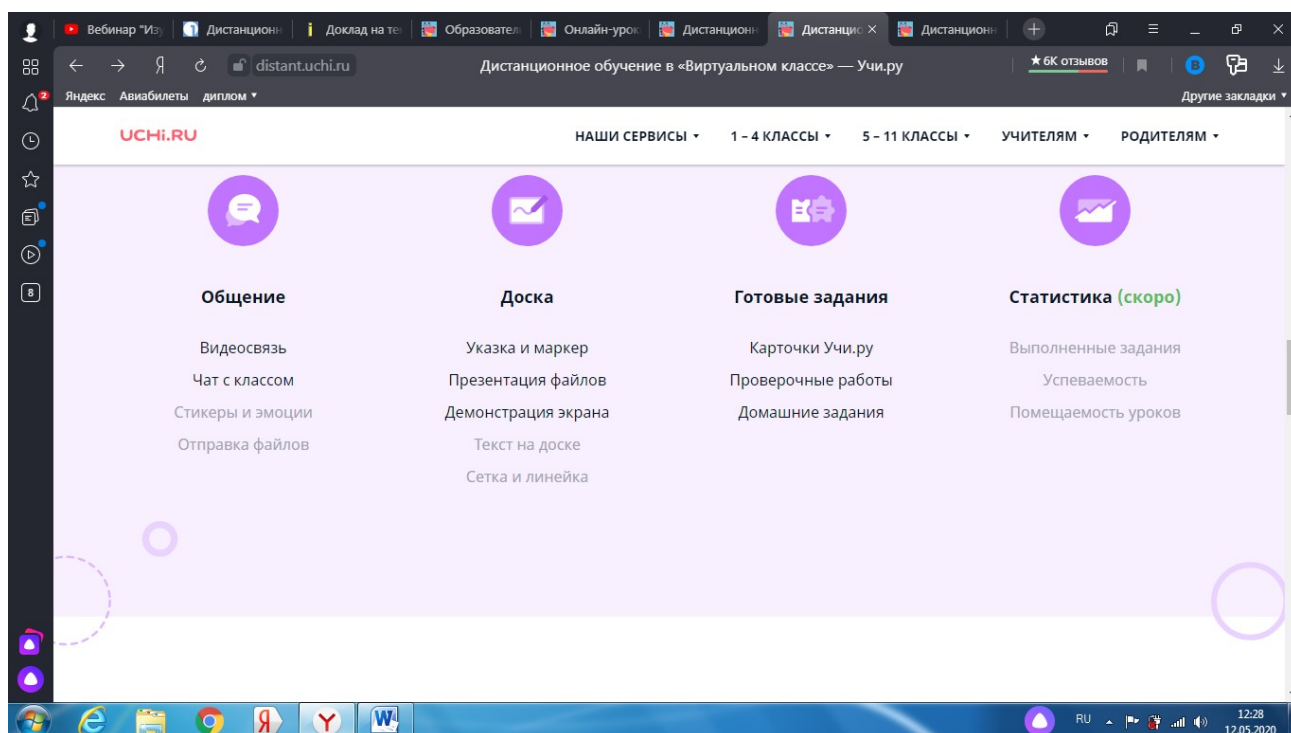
Вебинар "Изу | Дистанционн | Доклад на те | Образовател | Онлайн-урок | Дистанционн | Дистанцио × | Дистанционн

distant.uchi.ru Дистанционное обучение в «Виртуальном классе» — Учи.ру ★ 6К отзывов

Яндекс Авиабилеты диплом ▾ Другие закладки ▾

2

8

UCHi.RU

НАШИ СЕРВИСЫ ▾ 1 – 4 КЛАССЫ ▾ 5 – 11 КЛАССЫ ▾ УЧИТЕЛЯМ ▾ РОДИТЕЛЯМ ▾

Общение

Видеосвязь
Чат с классом
Стикеры и эмоции
Отправка файлов

Доска

Указка и маркер
Презентация файлов
Демонстрация экрана
Текст на доске
Сетка и линейка

Готовые задания

Карточки Учи.ру
Проверочные работы
Домашние задания

Статистика (скоро)

Выполненные задания
Успеваемость
Помещаемость уроков

RU 12:28 12.05.2020